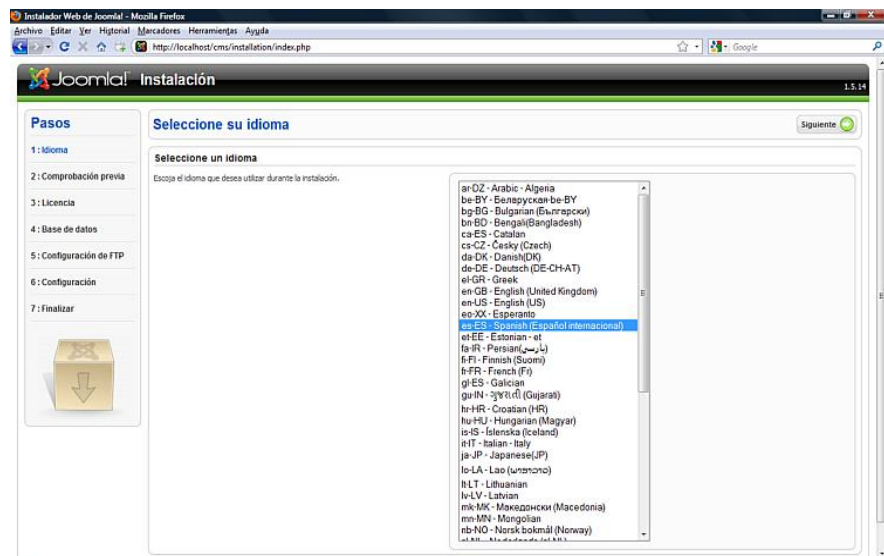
Instalador Web de Joomla! - Mozilla Firefox

Archivo Editar Ver Historial Marcadores Herramientas Ayuda

http://localhost/cms/installation/index.php

Google

Joomla! Instalación

1.5.14

Pasos

1 : Idioma

2 : Comprobación previa

3 : Licencia

4 : Base de datos

5 : Configuración de FTP

6 : Configuración

7 : Finalizar

Seleccione su idioma

Siguiente

Seleccione un idioma

Escoja el idioma que desea utilizar durante la instalación.

ar-DZ - Arabic - Algeria
be-BY - Беларуская-be-BY
bg-BG - Bulgarian (Български)
bn-BD - Bengali(Bangladesh)
ca-ES - Catalan
cs-CZ - Česky (Czech)
da-DK - Danish(DK)
de-DE - Deutsch (DE-CH-AT)
el-GR - Greek
en-GB - English (United Kingdom)
en-US - English (US)
eo-XX - Esperanto
es-ES - Spanish (Español internacional)
et-EE - Estonian - et
fa-IR - Persian(پارسی)
fi-FI - Finnish (Suomi)
fr-FR - French (Fr)
gl-ES - Galician
gu-IN - ગુજરાતી (Gujarati)
hr-HR - Croatian (HR)
hu-HU - Hungarian (Magyar)
is-IS - Íslenska (Iceland)
it-IT - Italian - Italy
ja-JP - Japanese(JP)
lo-LA - Lao (ພາສາລາວ)
lt-LT - Lithuanian
lv-LV - Latvian
mk-MK - Македонски (Macedonia)
mn-MN - Mongolian
nb-NO - Norsk bokmål (Norway)
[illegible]